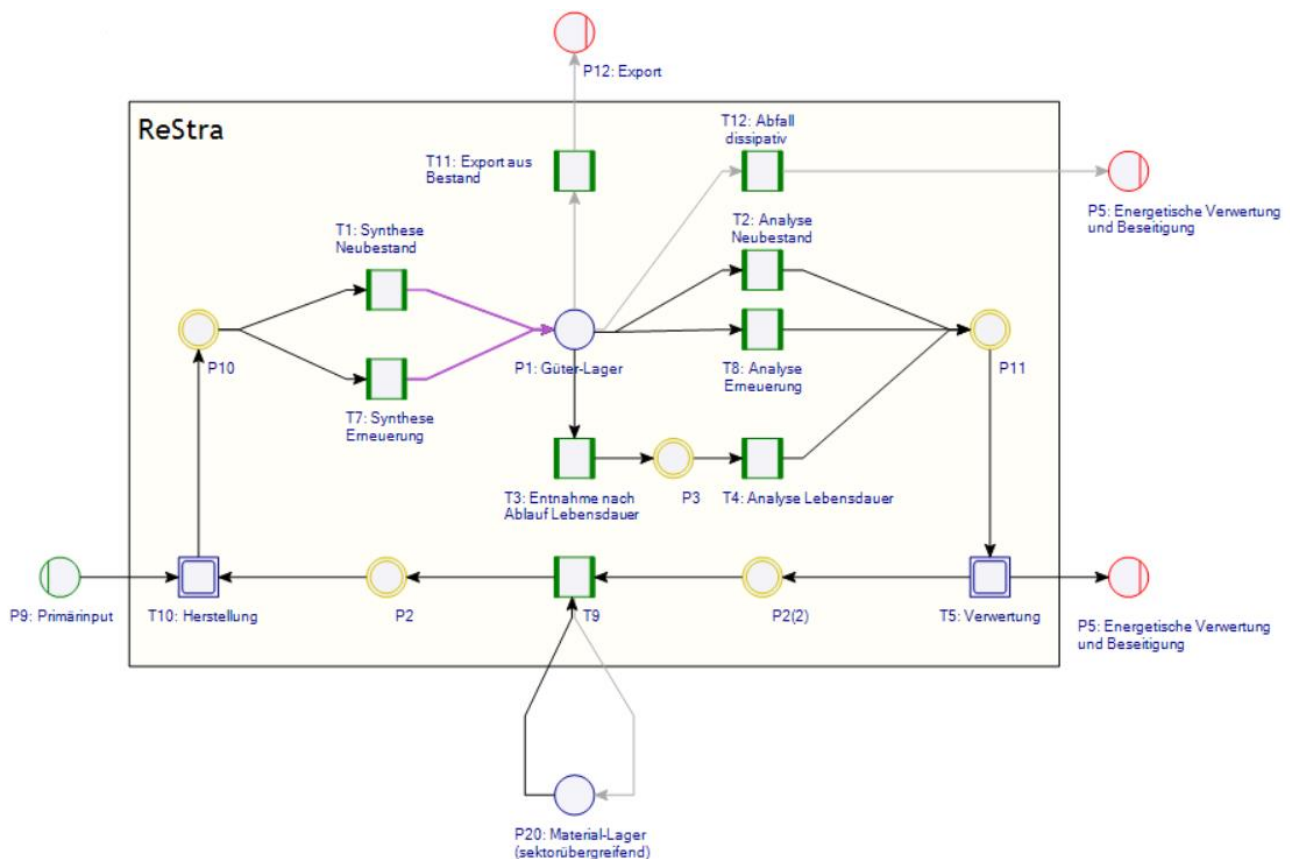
P12: Export

ReStra

T11: Export aus Bestand

T12: Abfall dissipativ

P5: Energetische Verwertung und Beseitigung

T1: Synthese Neubestand

T2: Analyse Neubestand

P10

P1: Güter-Lager

T8: Analyse Erneuerung

P11

T7: Synthese Erneuerung

T3: Entnahme nach Ablauf Lebensdauer

P3

T4: Analyse Lebensdauer

P9: Primärinput

T10: Herstellung

P2

T9

P2(2)

T5: Verwertung

P5: Energetische Verwertung und Beseitigung

P20: Material-Lager (sektorübergreifend)